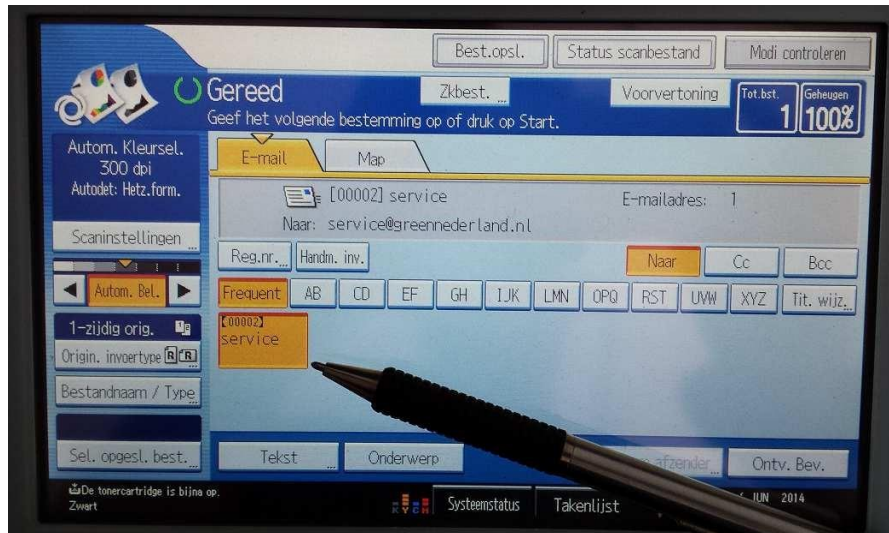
Best.opsl. Status scanbestand Modi controleren

Gereed
Geef het volgende bestemming op of druk op Start.

Zkbest. Voorvertoning Tot.bst. 1 Geheugen 100%

Autom. Kleursel. 300 dpi
Autodet: Hetz.form.

E-mail Map

[00002] service
Naar: service@greennederland.nl
E-mailadres: 1

Scaninstellingen

Reg.nr. Handm. inv.

Naar Cc Bcc

Autom. Bel.

Frequent AB CD EF GH IJK LMN OPQ RST UVW XYZ Tit. wijz.

1-zijdig orig.
Origin. invoertype

[00002] service

Bestandnaam / Type

Sel. opgesl. best. Tekst Onderwerp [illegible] afzender Ontv. Bev.

De tonercartridge is bijna op.
Zwart

Systeemstatus Takenlijst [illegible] JUN 2014